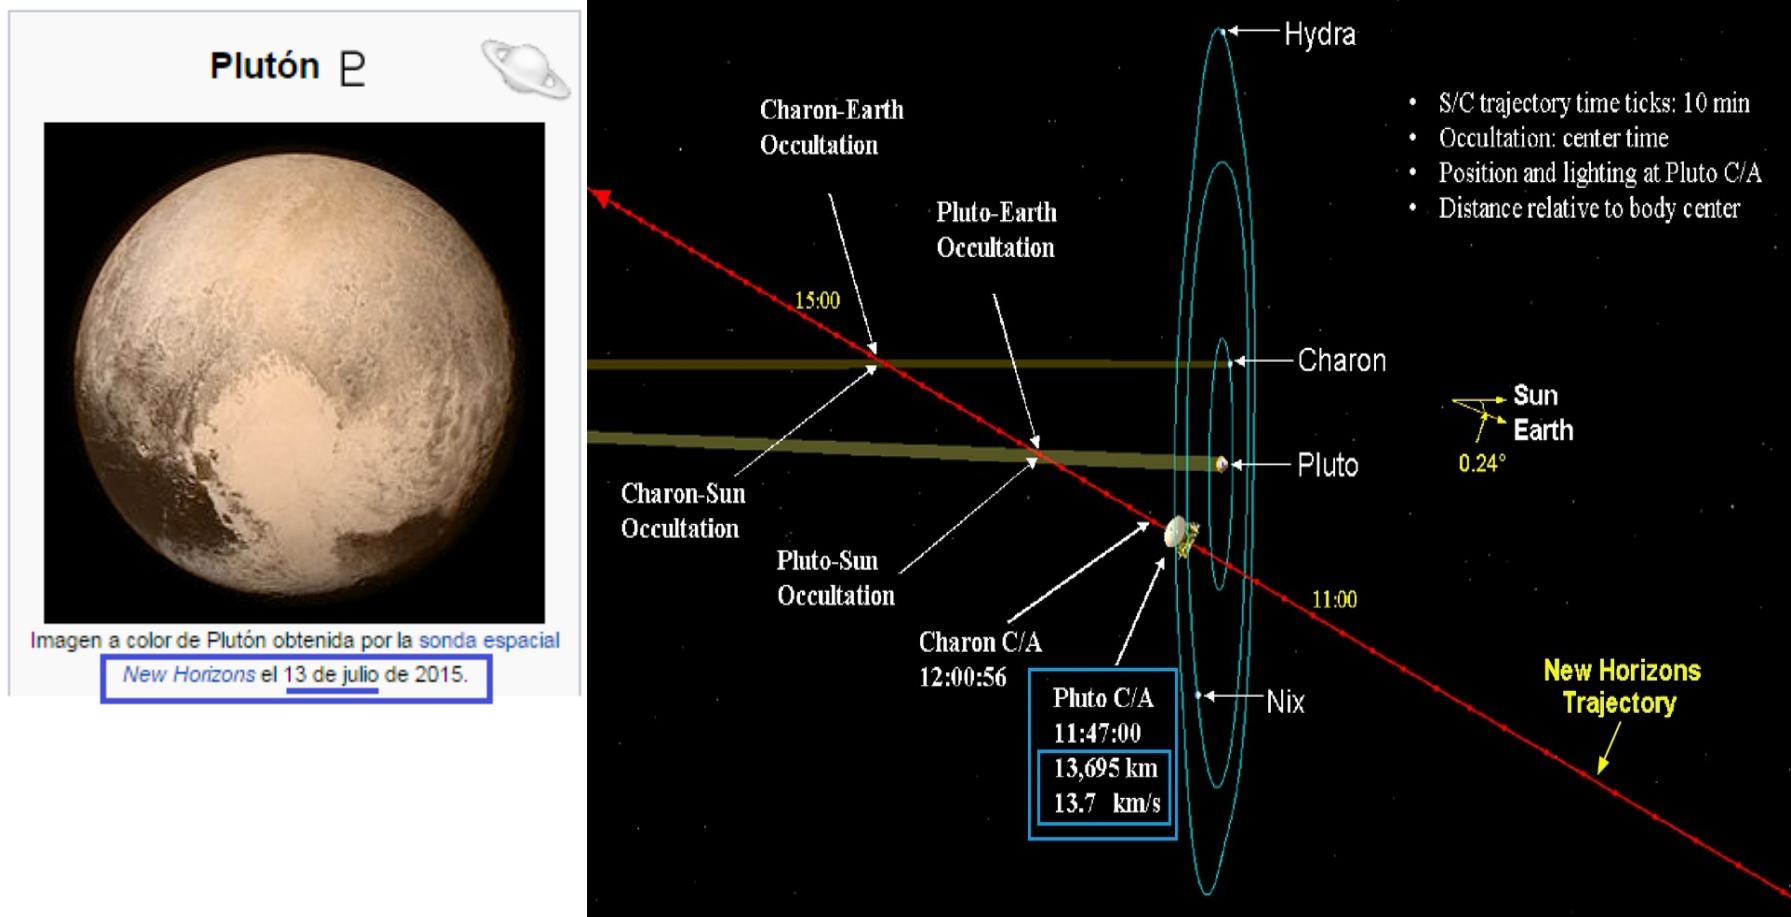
Plutón ♇

Imagen a color de Plutón obtenida por la sonda espacial New Horizons el 13 de julio de 2015.

Hydra

Charon-Earth Occultation

Pluto-Earth Occultation

• S/C trajectory time ticks: 10 min
• Occultation: center time
• Position and lighting at Pluto C/A
• Distance relative to body center

15:00

Charon

Sun
Earth
0.24°

Pluto

Charon-Sun Occultation

Pluto-Sun Occultation

11:00

Charon C/A
12:00:56

Pluto C/A
11:47:00
13,695 km
13.7 km/s

Nix

New Horizons Trajectory